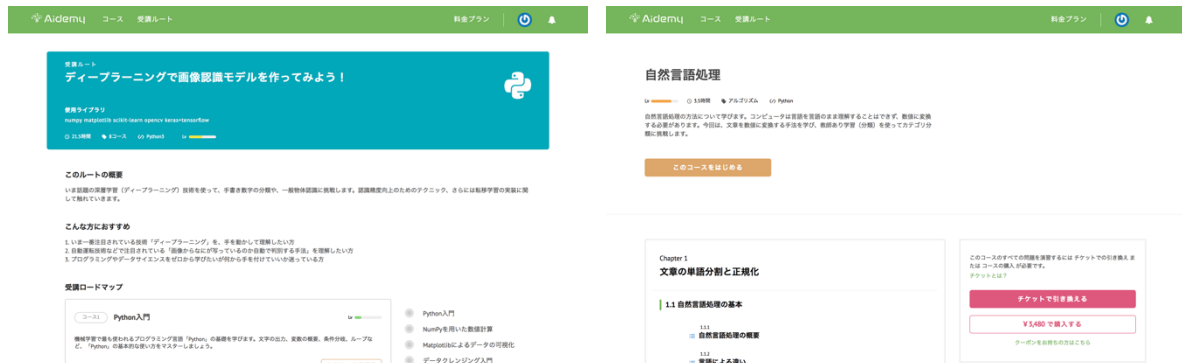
Aidemy コース 受講ルート 料金プラン

受講ルート
ディープラーニングで画像認識モデルを作ってみよう！

使用ライブラリ
numpy matplotlib scikit-learn opencv keras+tensorflow

21.5時間 8コース Python3 Lv

このルートの概要
いま話題の深層学習（ディープラーニング）技術を使って、手書き数字の分類や、一般物体認識に挑戦します。認識精度向上のためのテクニック、さらには転移学習の実装に関して触れていきます。

こんな方におすすめ
1. いま一番注目されている技術「ディープラーニング」を、手を動かして理解したい方
2. 自動運転技術などで注目されている「画像からなにが写っているのか自動で判別する手法」を理解したい方
3. プログラミングやデータサイエンスをゼロから学びたいが何から手を付けていいか迷っている方

受講ロードマップ

コース1 Python入門 Lv
機械学習で最も使われるプログラミング言語「Python」の基礎を学びます。文字の出力、変数の概要、条件分岐、ループなど、「Python」の基本的な使い方をマスターしましょう。

Python入門
NumPyを用いた数値計算
Matplotlibによるデータの可視化
データクレンジング入門

Aidemy コース 受講ルート 料金プラン

自然言語処理

Lv 3.5時間 アルゴリズム Python

自然言語処理の方法について学びます。コンピュータは言語を言語のまま理解することはできず、数値に変換する必要があります。今回は、文章を数値に変換する手法を学び、教師あり学習（分類）を使ってカテゴリ分類に挑戦します。

このコースをはじめる

Chapter 1
文章の単語分割と正規化

1.1 自然言語処理の基本

1.1.1
自然言語処理の概要

1.1.2
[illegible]

このコースのすべての問題を演習するには チケットでの引き換え または コースの購入 が必要です。
チケットとは？

チケットで引き換える

¥3,480 で購入する

クーポンをお持ちの方はこちら